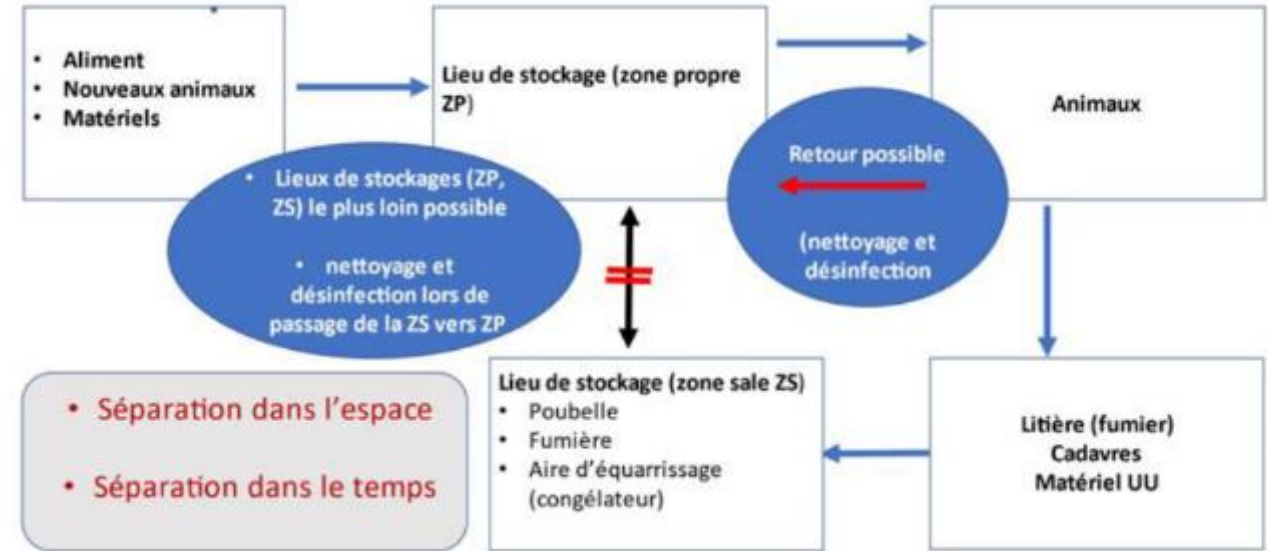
• Aliment
• Nouveaux animaux
• Matériels

Lieu de stockage (zone propre ZP)

Animaux

• Lieux de stockages (ZP, ZS) le plus loin possible

• nettoyage et désinfection lors de passage de la ZS vers ZP

Retour possible

(nettoyage et désinfection

• Séparation dans l'espace

• Séparation dans le temps

Lieu de stockage (zone sale ZS)
• Poubelle
• Fumière
• Aire d'équarrissage (congélateur)

Litière (fumier)
Cadavres
Matériel UU